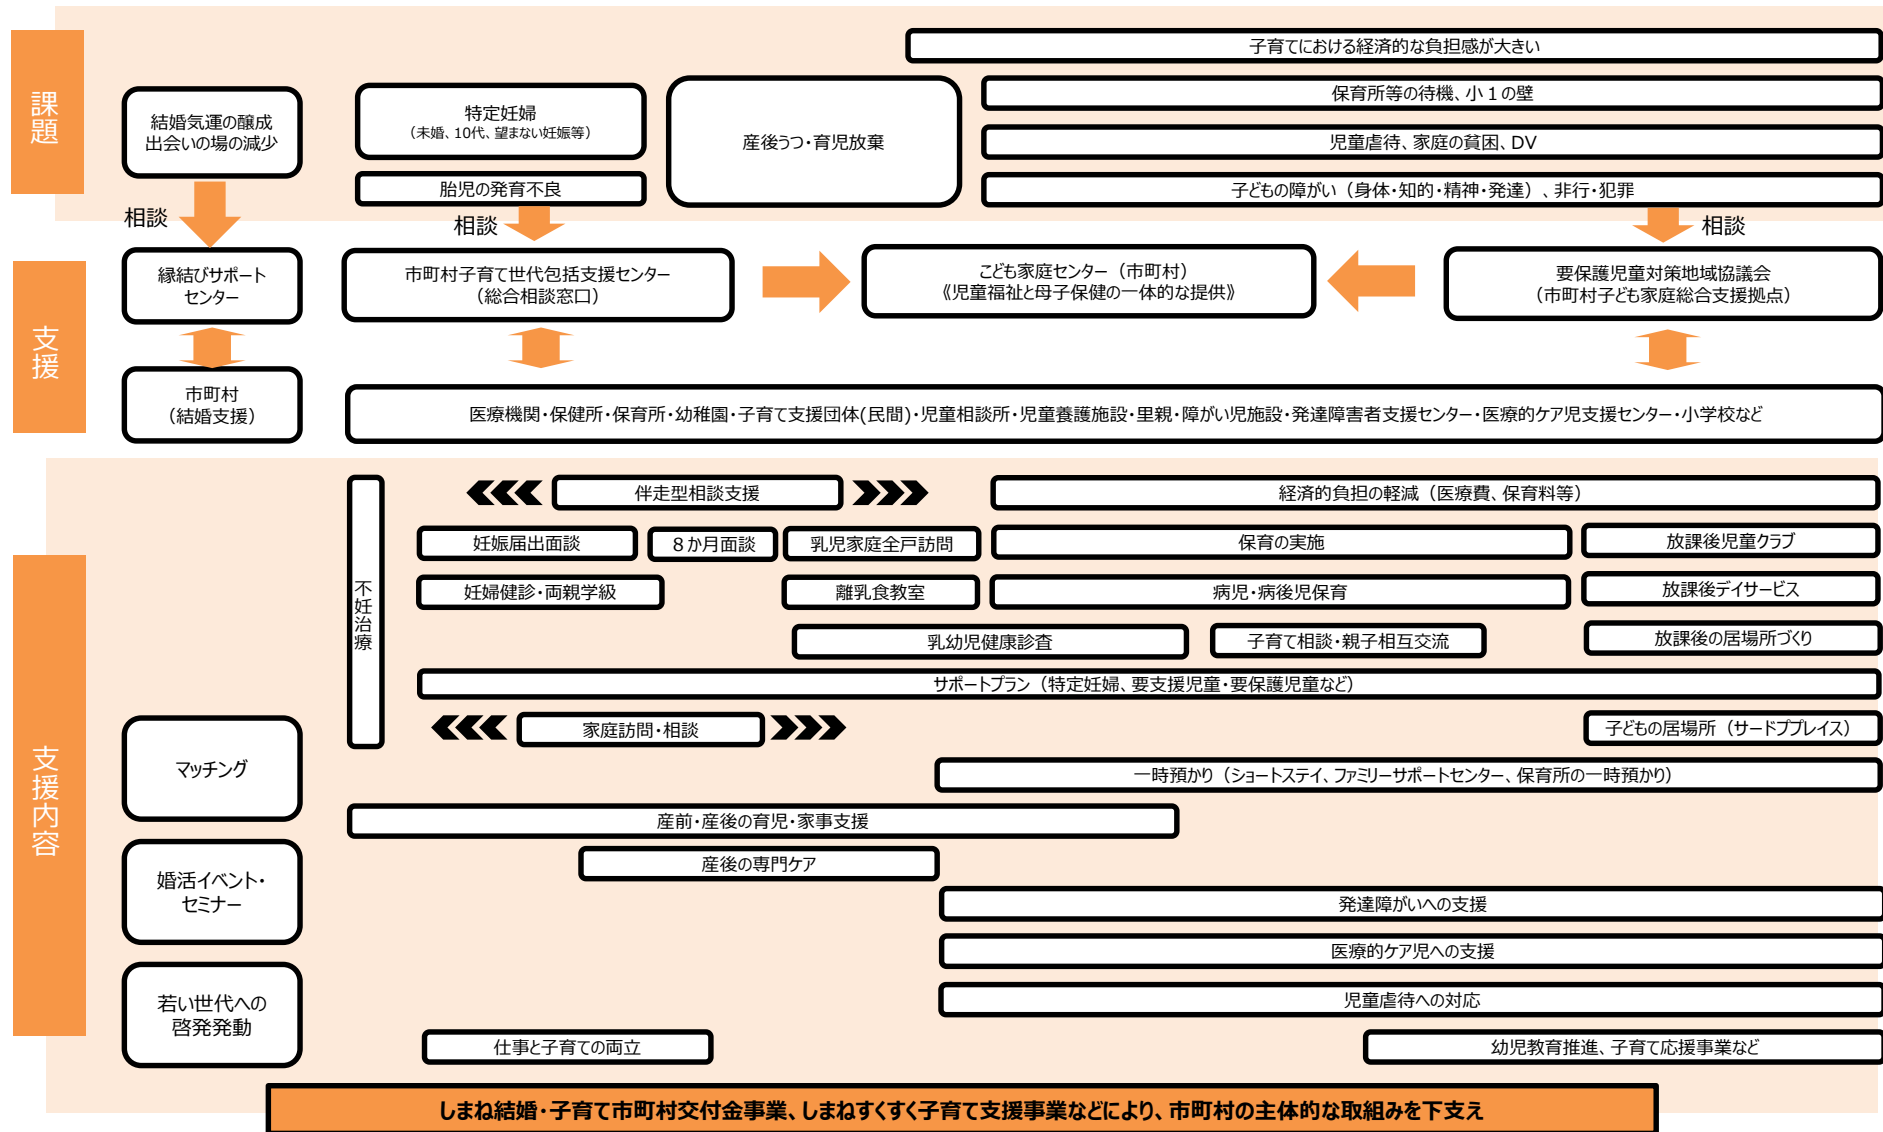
課題

子育てにおける経済的な負担感が大きい

結婚気運の醸成
出会いの場の減少

特定妊婦
（未婚、10代、望まない妊娠等）

産後うつ・育児放棄

保育所等の待機、小１の壁

児童虐待、家庭の貧困、DV

胎児の発育不良

子どもの障がい（身体・知的・精神・発達）、非行・犯罪

相談

相談

相談

支援

縁結びサポートセンター

市町村子育て世代包括支援センター
（総合相談窓口）

こども家庭センター（市町村）
《児童福祉と母子保健の一体的な提供》

要保護児童対策地域協議会
（市町村子ども家庭総合支援拠点）

市町村
（結婚支援）

医療機関・保健所・保育所・幼稚園・子育て支援団体(民間)・児童相談所・児童養護施設・里親・障がい児施設・発達障害者支援センター・医療的ケア児支援センター・小学校など

支援内容

不妊治療

伴走型相談支援

経済的負担の軽減（医療費、保育料等）

妊娠届出面談

８か月面談

乳児家庭全戸訪問

保育の実施

放課後児童クラブ

妊婦健診・両親学級

離乳食教室

病児・病後児保育

放課後デイサービス

乳幼児健康診査

子育て相談・親子相互交流

放課後の居場所づくり

サポートプラン（特定妊婦、要支援児童・要保護児童など）

マッチング

家庭訪問・相談

子どもの居場所（サードプレイス）

一時預かり（ショートステイ、ファミリーサポートセンター、保育所の一時預かり）

産前・産後の育児・家事支援

婚活イベント・セミナー

産後の専門ケア

発達障がいへの支援

医療的ケア児への支援

若い世代への啓発発動

児童虐待への対応

仕事と子育ての両立

幼児教育推進、子育て応援事業など

しまね結婚・子育て市町村交付金事業、しまねすくすく子育て支援事業などにより、市町村の主体的な取組みを下支え